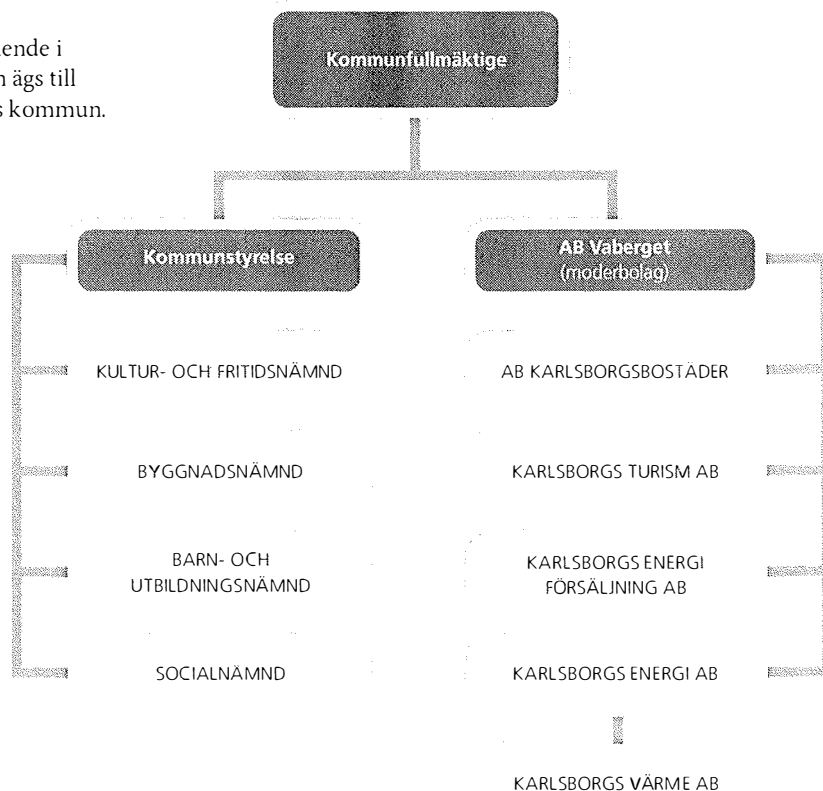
ende i
n ägs till
s kommun.

Kommunfullmäktige

Kommunstyrelse

AB Vaberget
(moderbolag)

KULTUR- OCH FRITIDSNÄMND

BYGGNADSNÄMND

BARN- OCH UTBILDNINGSNÄMND

SOCIALNÄMND

AB KARLSBORGSBOSTÄDER

KARLSBORGS TURISM AB

KARLSBORGS ENERGI FÖRSÄLJNING AB

KARLSBORGS ENERGI AB

KARLSBORGS VÄRME AB